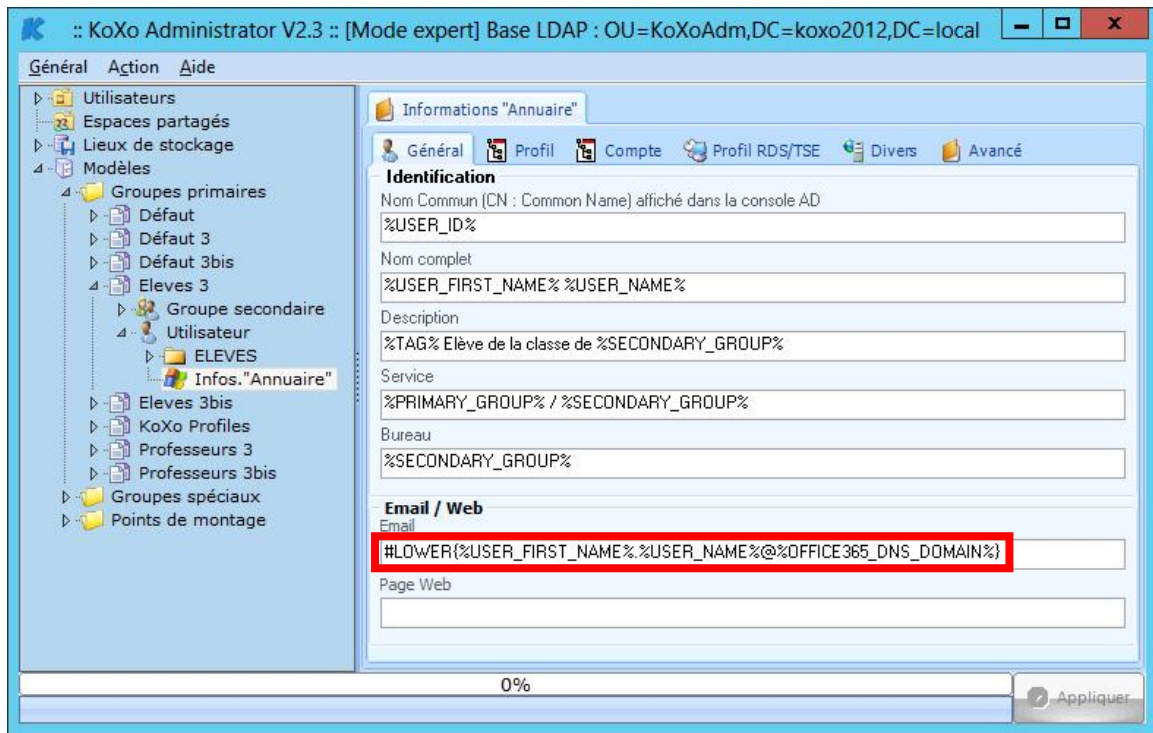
:: KoXo Administrator V2.3 :: [Mode expert] Base LDAP : OU=KoXoAdm,DC=koxo2012,DC=local

Général Action Aide

Utilisateurs
Espaces partagés
Lieux de stockage
Modèles
Groupes primaires
Défaut
Défaut 3
Défaut 3bis
Eleves 3
Groupe secondaire
Utilisateur
ELEVES
Infos."Annuaire"
Eleves 3bis
KoXo Profiles
Professeurs 3
Professeurs 3bis
Groupes spéciaux
Points de montage

Informations "Annuaire"

Général Profil Compte Profil RDS/TSE Divers Avancé

Identification
Nom Commun (CN : Common Name) affiché dans la console AD
%USER_ID%
Nom complet
%USER_FIRST_NAME% %USER_NAME%
Description
%TAG% Elève de la classe de %SECONDARY_GROUP%
Service
%PRIMARY_GROUP% / %SECONDARY_GROUP%
Bureau
%SECONDARY_GROUP%

Email / Web
Email
#LOWER{%USER_FIRST_NAME%.%USER_NAME%@%OFFICE365_DNS_DOMAIN%}
Page Web

0%

Appliquer